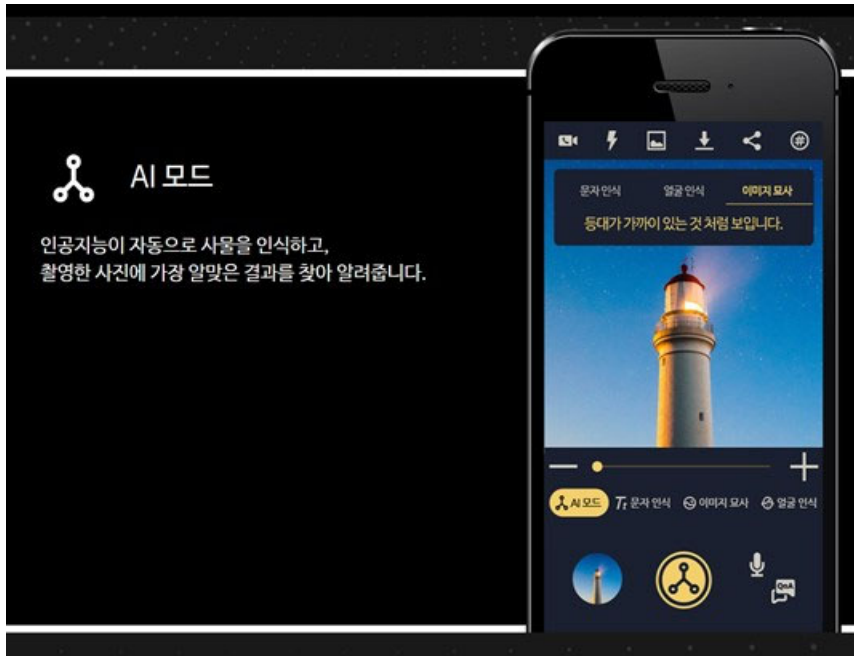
AI 모드

인공지능이 자동으로 사물을 인식하고,
촬영한 사진에 가장 알맞은 결과를 찾아 알려줍니다.

문자 인식 얼굴 인식 이미지 묘사

등대가 가까이 있는 것 처럼 보입니다.

AI 모드 문자 인식 이미지 묘사 얼굴 인식

QnA